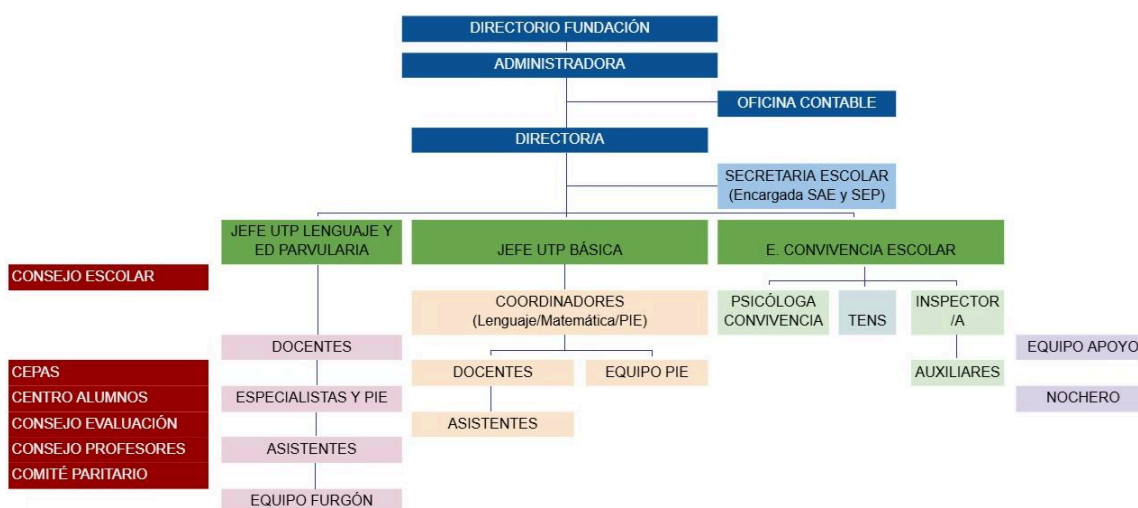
DIRECTORIO FUNDACIÓN
ADMINISTRADORA
OFICINA CONTABLE
DIRECTOR/A
SECRETARIA ESCOLAR (Encargada SAE y SEP)
JEFE UTP LENGUAJE Y ED PARVULARIA
JEFE UTP BÁSICA
E. CONVIVENCIA ESCOLAR
CONSEJO ESCOLAR
COORDINADORES (Lenguaje/Matemática/PIE)
PSICÓLOGA CONVIVENCIA
TENS
INSPECTOR /A
DOCENTES
EQUIPO APOYO
CEPAS
CENTRO ALUMNOS
CONSEJO EVALUACIÓN
CONSEJO PROFESORES
COMITÉ PARITARIO
ESPECIALISTAS Y PIE
DOCENTES
EQUIPO PIE
AUXILIARES
NOCHERO
ASISTENTES
ASISTENTES
EQUIPO FURGÓN